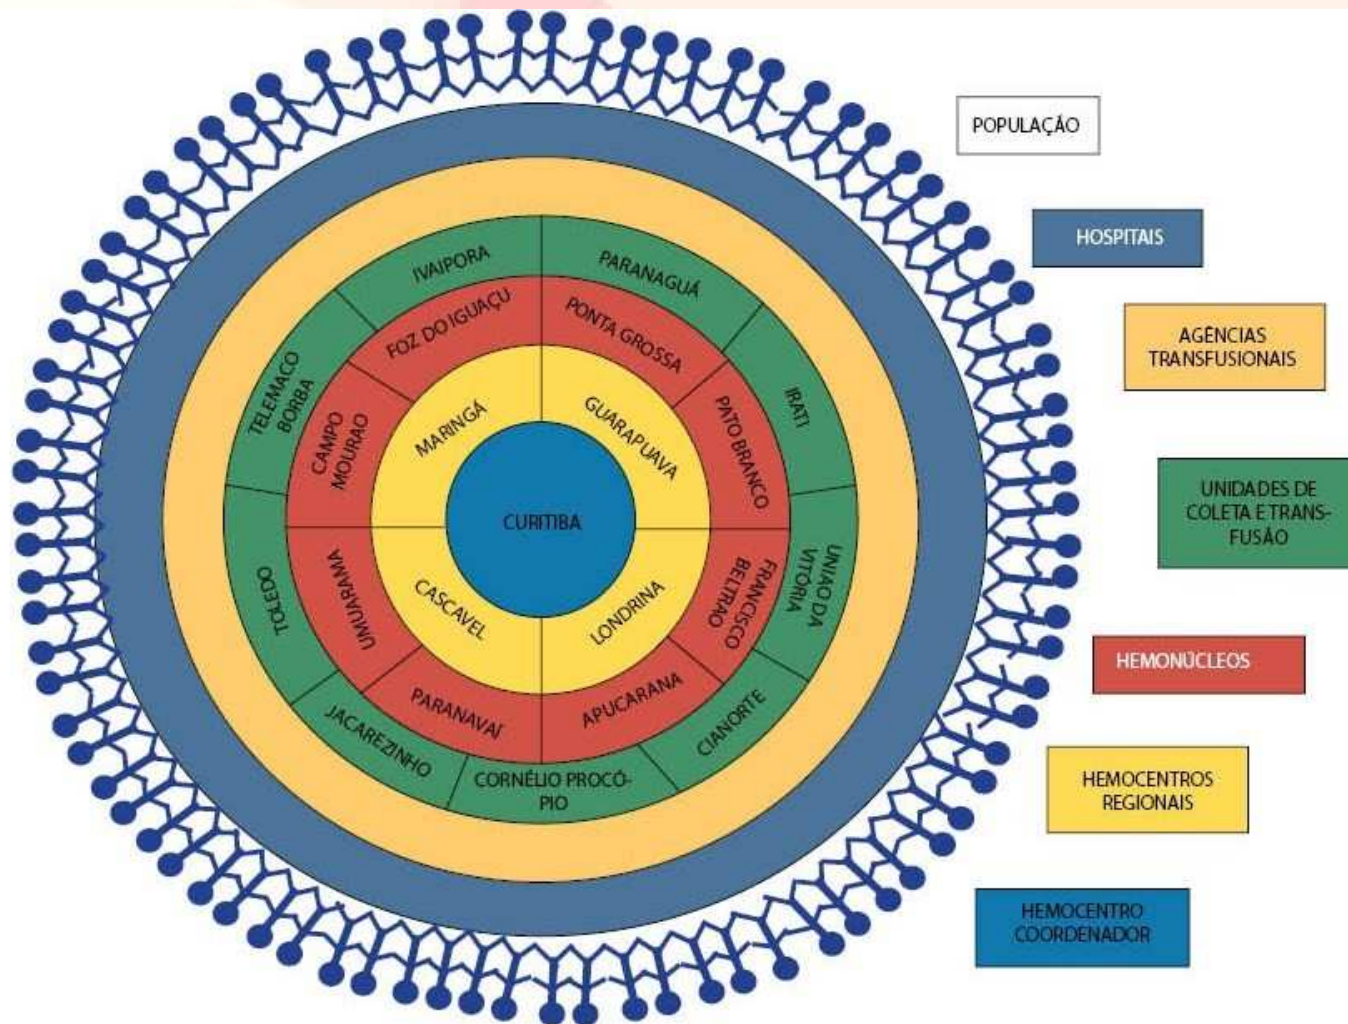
IVAIPORA
PARANAGUÁ
FOZ DO IGUAÇU
PONTA GROSSA
TELEMACO BORBA
IRATI
CAMPO MOURAO
PATO BRANCO
MARINGÁ
GUARAPUAVA
CURITIBA
UMUARAMA
CASCAVEL
LONDRINA
FRANCISCO BELTRAO
TOLEDO
UNIAO DA VITÓRIA
PARANAVAÍ
APUCARANA
JACAREZINHO
CORNÉLIO PROCÓPIO
CIANORTE

POPULAÇÃO
HOSPITAIS
AGÊNCIAS TRANSFUSIONAIS
UNIDADES DE COLETA E TRANSFUSÃO
HEMONÚCLEOS
HEMOCENTROS REGIONAIS
HEMOCENTRO COORDENADOR